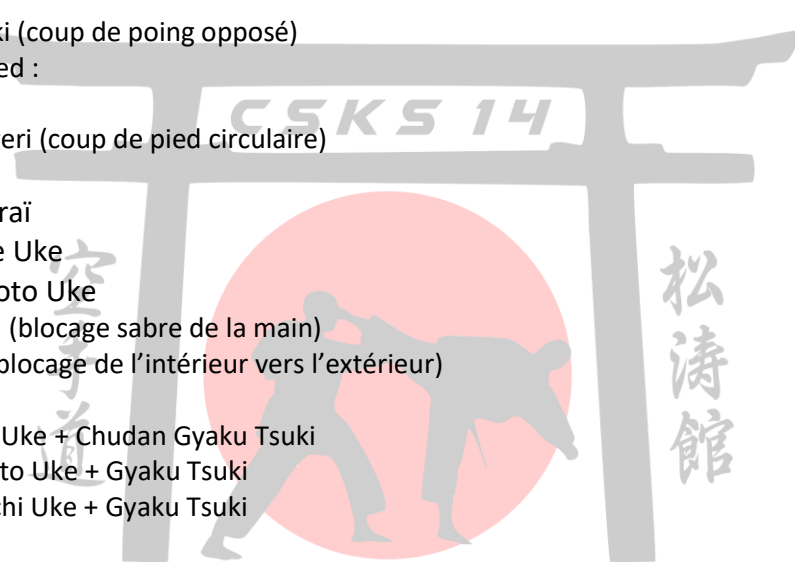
ki (coup de poing opposé)
ed :

eri (coup de pied circulaire)

raï
e Uke
oto Uke
(blocage sabre de la main)
blocage de l'intérieur vers l'extérieur)

Uke + Chudan Gyaku Tsuki
to Uke + Gyaku Tsuki
chi Uke + Gyaku Tsuki

CSKS 14

空手道

松濤館